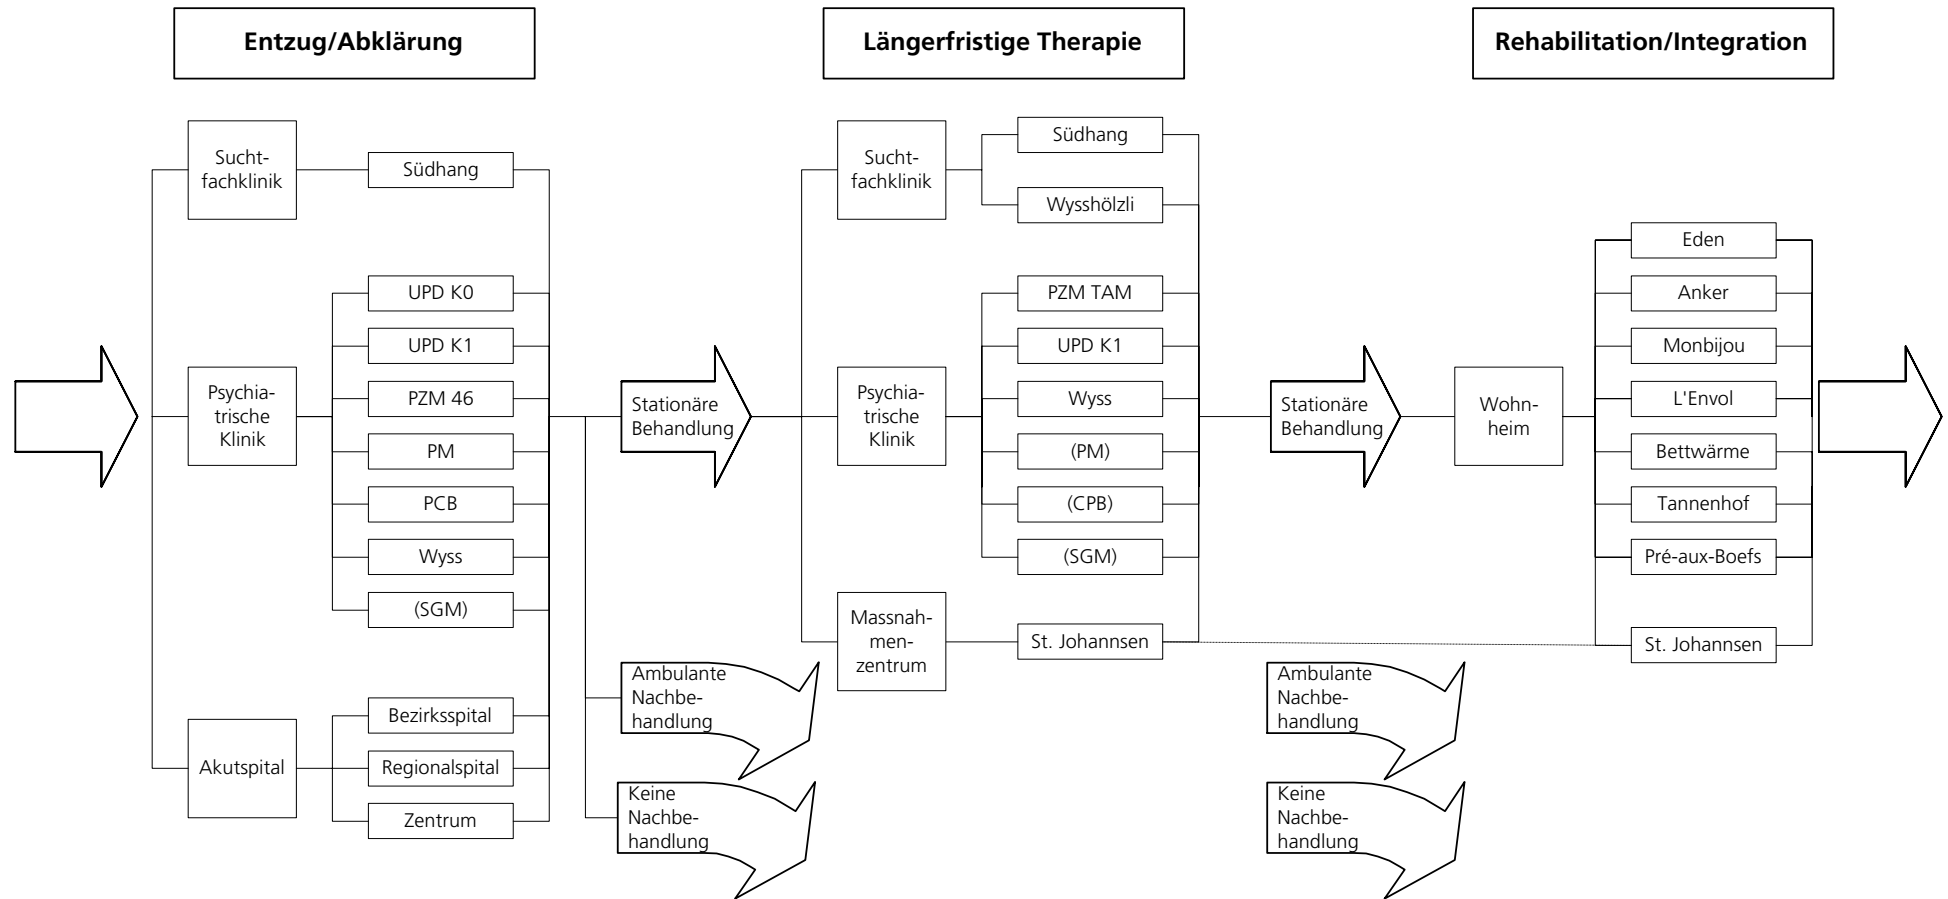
Entzug/Abklärung

Längerfristige Therapie

Rehabilitation/Integration

Suchtfachklinik

Südhang

Psychiatrische Klinik

UPD K0

UPD K1

PZM 46

PM

PCB

Wyss

(SGM)

Akutspital

Bezirksspital

Regionalspital

Zentrum

Stationäre Behandlung

Ambulante Nachbehandlung

Keine Nachbehandlung

Suchtfachklinik

Südhang

Wysshölzli

Psychiatrische Klinik

PZM TAM

UPD K1

Wyss

(PM)

(CPB)

(SGM)

Massnahmenzentrum

St. Johannsen

Stationäre Behandlung

Ambulante Nachbehandlung

Keine Nachbehandlung

Wohnheim

Eden

Anker

Monbijou

L'Envol

Bettwärme

Tannenhof

Pré-aux-Boefs

St. Johannsen